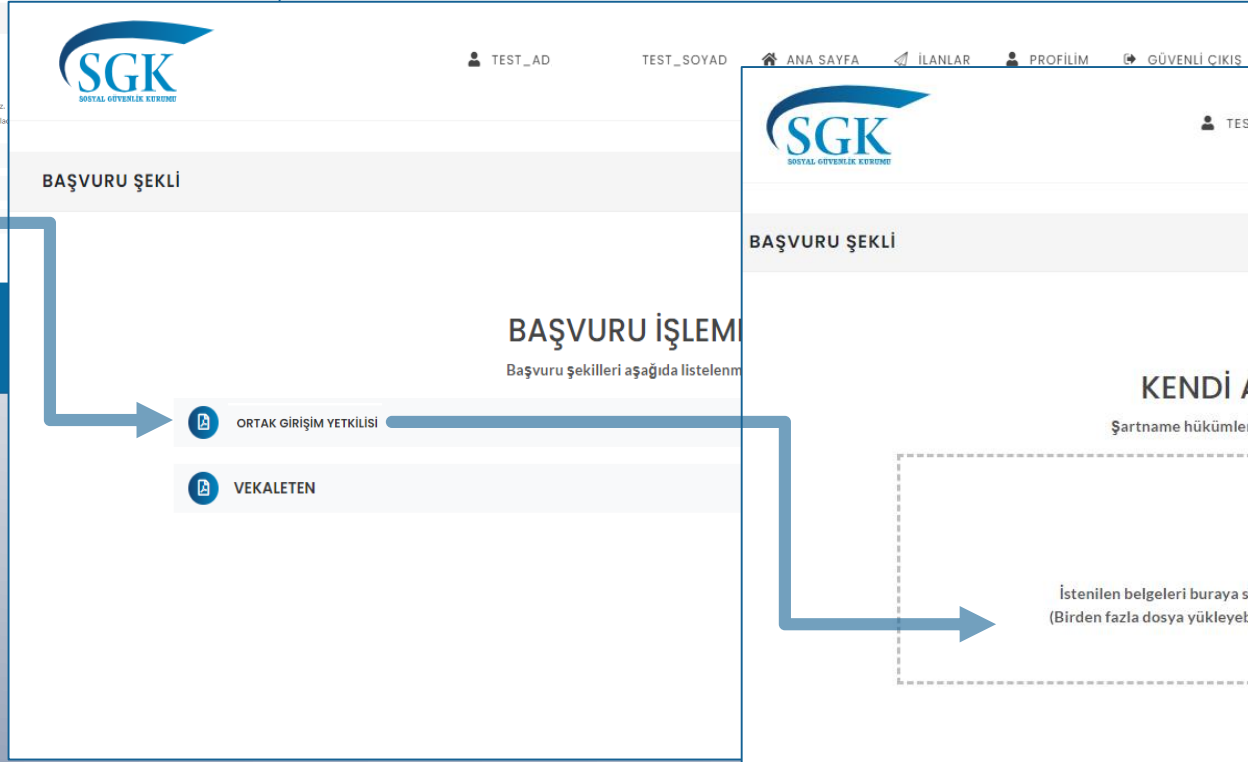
SGK
SOSYAL GÜVENLİK KURUMU

TEST_AD TEST_SOYAD ANA SAYFA İLANLAR PROFİLİM GÜVENLİ ÇIKIŞ

BAŞVURU ŞEKLİ

BAŞVURU İŞLEMİ

Başvuru şekilleri aşağıda listelenm

ORTAK GİRİŞİM YETKİLİSİ

VEKALETEN

SGK
SOSYAL GÜVENLİK KURUMU

TES

BAŞVURU ŞEKLİ

KENDİ A

Şartname hükümler

İstenilen belgeleri buraya s
(Birden fazla dosya yükleyeb